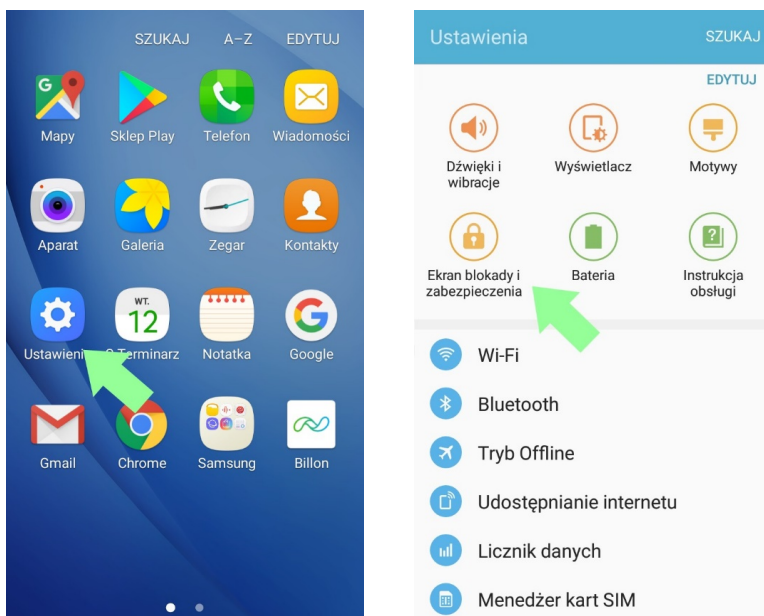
SZUKAJ A–Z EDYTUJ

Mapy
Sklep Play
Telefon
Wiadomości

Aparat
Galeria
Zegar
Kontakty

Ustawieni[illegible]
WT. 12
S Terminarz
Notatka
Google

Gmail
Chrome
Samsung
Billon

Ustawienia SZUKAJ

EDYTUJ

Dźwięki i wibracje
Wyświetlacz
Motywy

Ekran blokady i zabezpieczenia
Bateria
Instrukcja obsługi

Wi-Fi
Bluetooth
Tryb Offline
Udostępnianie internetu
Licznik danych
Menedżer kart SIM